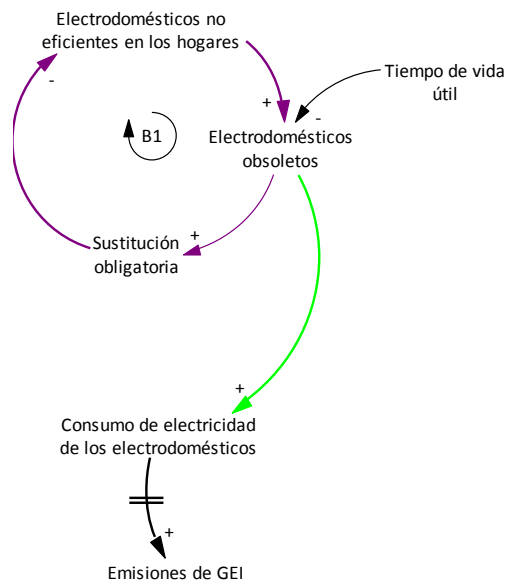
Electrodomésticos no eficientes en los hogares

Tiempo de vida útil

-

+

-

B1

Electrodomésticos obsoletos

+

Sustitución obligatoria

+

Consumo de electricidad de los electrodomésticos

+

Emisiones de GEI